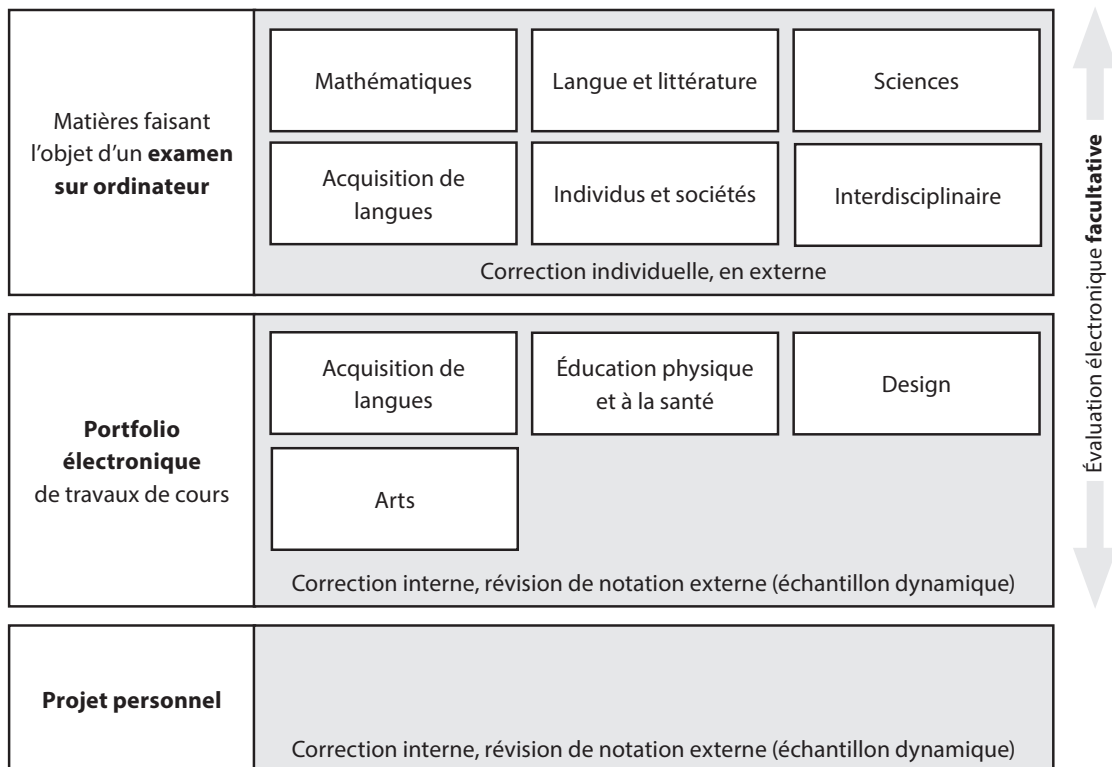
Matières faisant l'objet d'un **examen sur ordinateur**

Mathématiques

Langue et littérature

Sciences

Acquisition de langues

Individus et sociétés

Interdisciplinaire

Correction individuelle, en externe

**Portfolio électronique** de travaux de cours

Acquisition de langues

Éducation physique et à la santé

Design

Arts

Correction interne, révision de notation externe (échantillon dynamique)

**Projet personnel**

Correction interne, révision de notation externe (échantillon dynamique)

Évaluation électronique **facultative**